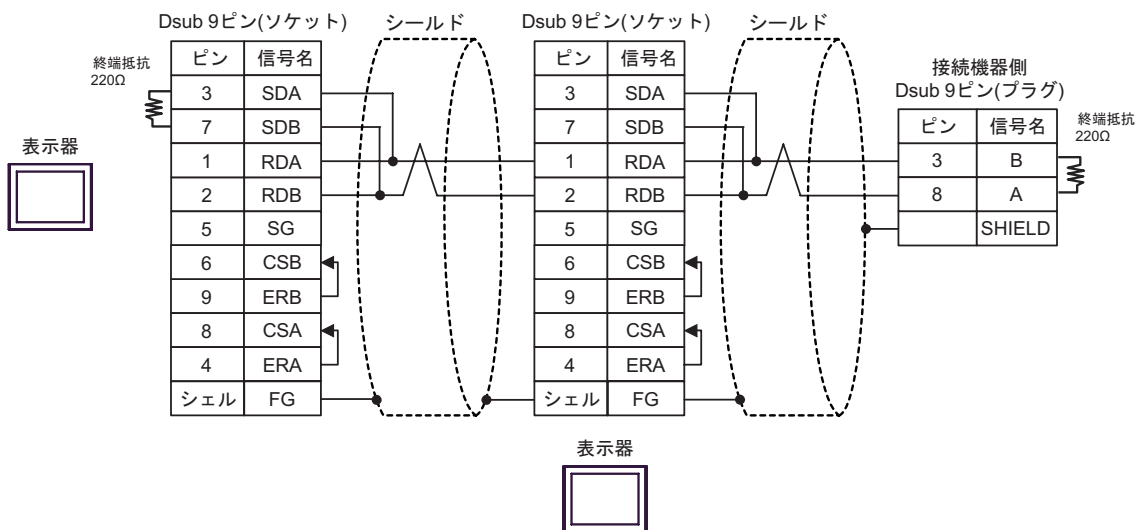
Dsub 9ピン(ソケット)

シールド

Dsub 9ピン(ソケット)

シールド

終端抵抗
220Ω

表示器

| ピン | 信号名 |
|---|---|
| 3 | SDA |
| 7 | SDB |
| 1 | RDA |
| 2 | RDB |
| 5 | SG |
| 6 | CSB |
| 9 | ERB |
| 8 | CSA |
| 4 | ERA |
| シェル | FG |

| ピン | 信号名 |
|---|---|
| 3 | SDA |
| 7 | SDB |
| 1 | RDA |
| 2 | RDB |
| 5 | SG |
| 6 | CSB |
| 9 | ERB |
| 8 | CSA |
| 4 | ERA |
| シェル | FG |

接続機器側
Dsub 9ピン(プラグ)

| ピン | 信号名 |
|---|---|
| 3 | B |
| 8 | A |
|  | SHIELD |

終端抵抗
220Ω

表示器